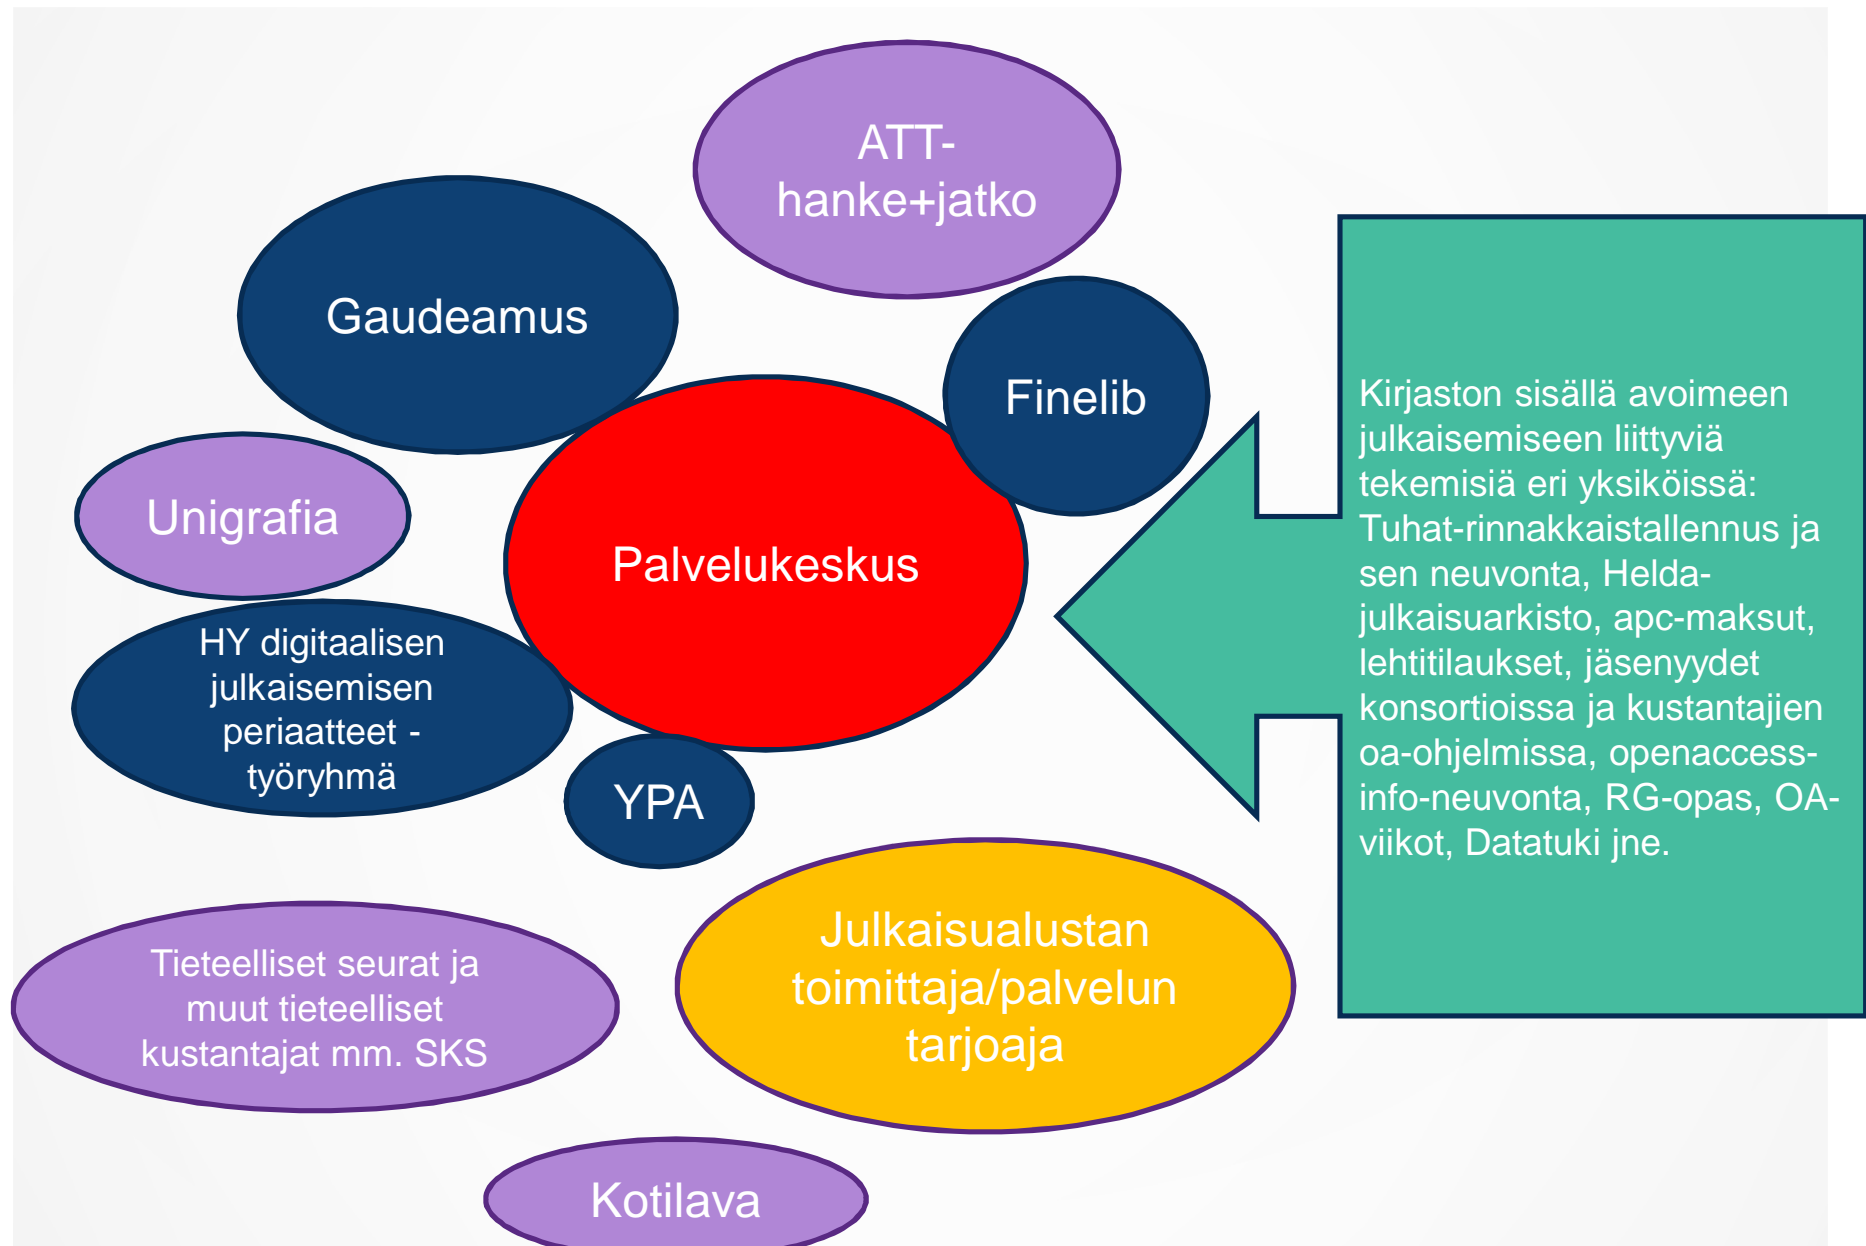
ATT-hanke+jatko

Gaudeamus

Finelib

Unigrafia

Palvelukeskus

HY digitaalisen julkaisemisen periaatteet -työryhmä

YPA

Kirjaston sisällä avoimeen julkaisemiseen liittyviä tekemisiä eri yksiköissä: Tuhat-rinnakkaistallennus ja sen neuvonta, Helda-julkaisuarkisto, apc-maksut, lehtitilaukset, jäsenyydet konsortioissa ja kustantajien oa-ohjelmissa, openaccess-info-neuvonta, RG-opas, OA-viikot, Datatuki jne.

Tieteelliset seurat ja muut tieteelliset kustantajat mm. SKS

Julkaisualustan toimittaja/palvelun tarjoaja

Kotilava